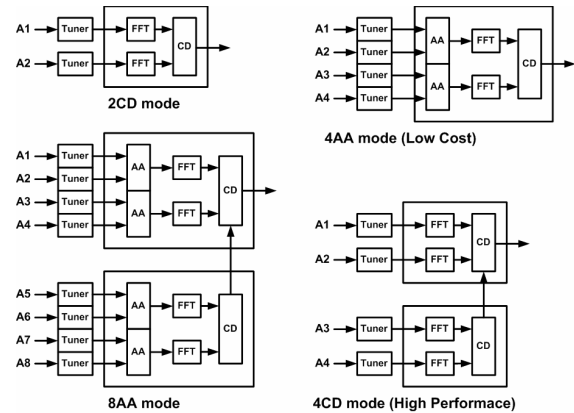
A1 Tuner FFT CD
A2 Tuner FFT
2CD mode

A1 Tuner
A2 Tuner AA FFT CD
A3 Tuner
A4 Tuner AA FFT
4AA mode (Low Cost)

A1 Tuner
A2 Tuner AA FFT CD
A3 Tuner
A4 Tuner AA FFT
A5 Tuner
A6 Tuner AA FFT CD
A7 Tuner
A8 Tuner AA FFT
8AA mode

A1 Tuner FFT CD
A2 Tuner FFT
A3 Tuner FFT CD
A4 Tuner FFT
4CD mode (High Performace)